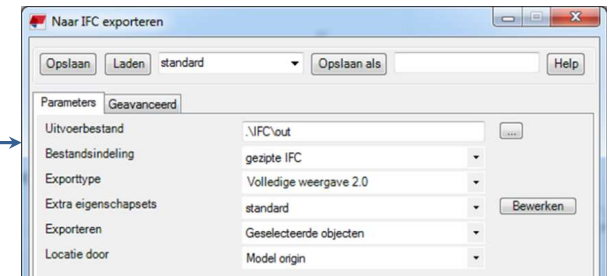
Naar IFC exporteren

Opslaan Laden standard Opslaan als Help

Parameters Geavanceerd

| | | |
|---|---|---|
| Uitvoerbestand | .\IFC\out | ... |
| Bestandsindeling | gezipte IFC | |
| Exporttype | Volledige weergave 2.0 | |
| Extra eigenschapsets | standard | Bewerken |
| Exporteren | Geselecteerde objecten | |
| Locatie door | Model origin | |